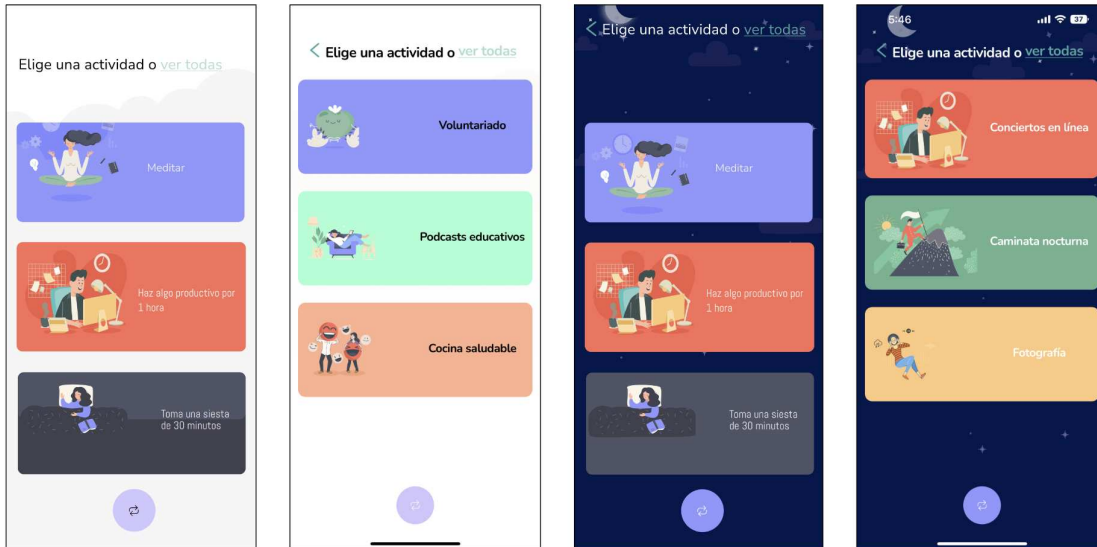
Elige una actividad o ver todas

Meditar

Haz algo productivo por 1 hora

Toma una siesta de 30 minutos

Elige una actividad o ver todas

Voluntariado

Podcasts educativos

Cocina saludable

Elige una actividad o ver todas

Meditar

Haz algo productivo por 1 hora

Toma una siesta de 30 minutos

5:46

37

Elige una actividad o ver todas

Conciertos en línea

Caminata nocturna

Fotografía